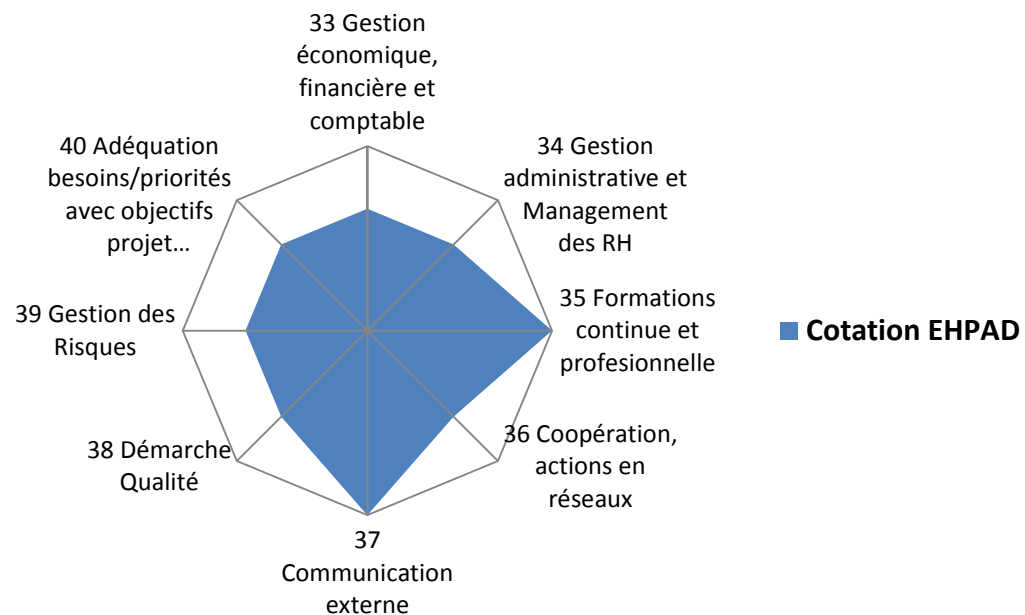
33 Gestion économique, financière et comptable

34 Gestion administrative et Management des RH

35 Formations continue et profesionnelle

36 Coopération, actions en réseaux

37 Communication externe

38 Démarche Qualité

39 Gestion des Risques

40 Adéquation besoins/priorités avec objectifs projet…

Cotation EHPAD